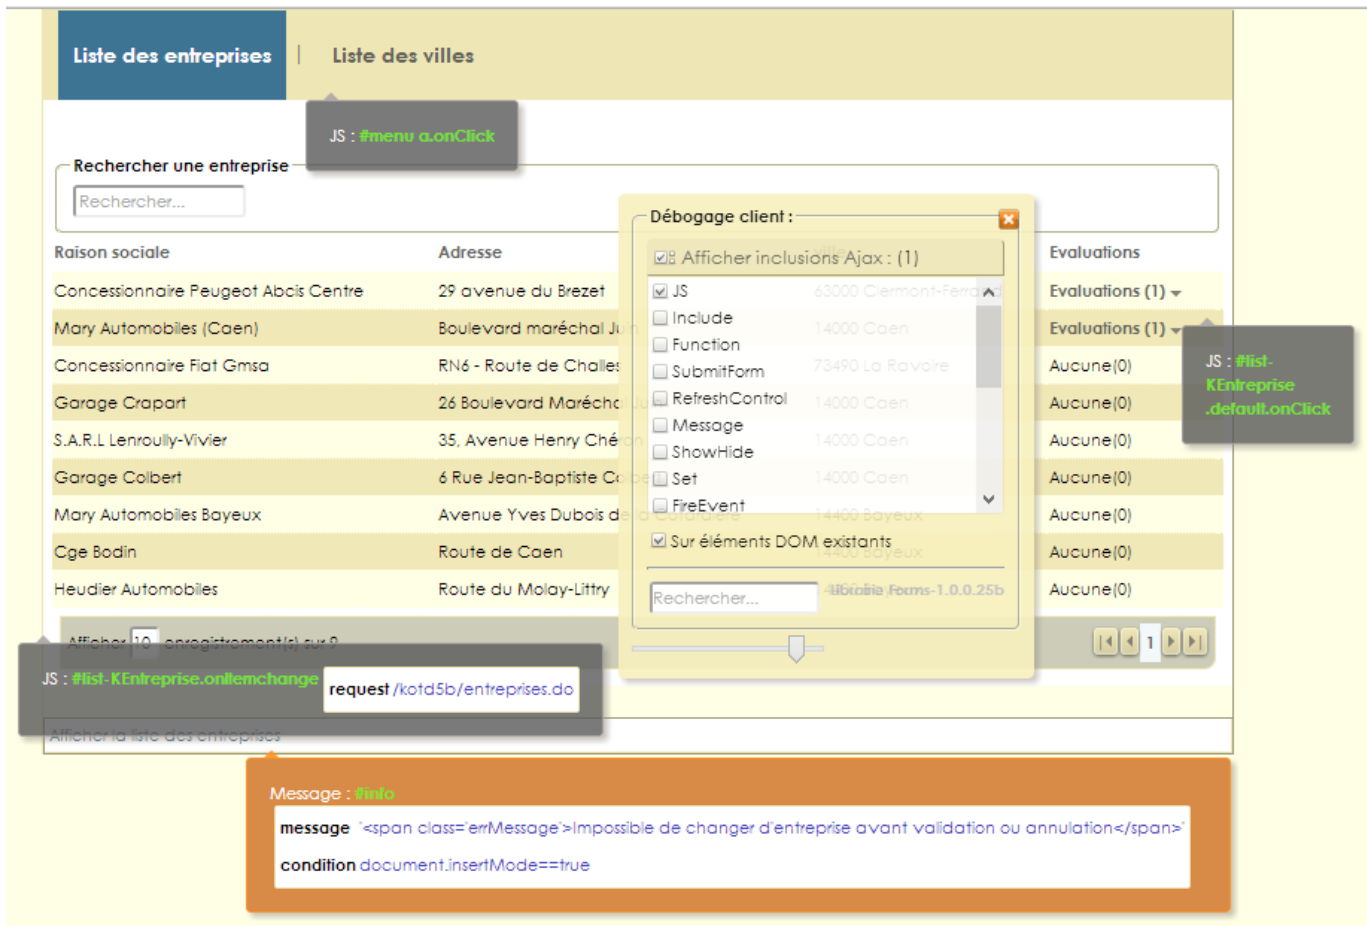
Liste des entreprises | Liste des villes

JS : #menu a.onClick

Rechercher une entreprise

Rechercher...

| Raison sociale | Adresse | Evaluations |
|---|---|---|
| Concessionnaire Peugeot Abcis Centre | 29 avenue du Brezet | Evaluations (1) |
| Mary Automobiles (Caen) | Boulevard maréchal Ju | Evaluations (1) |
| Concessionnaire Fiat Gmsa | RN6 - Route de Challes | Aucune(0) |
| Garage Crapart | 26 Boulevard Maréchc | Aucune(0) |
| S.A.R.L Lenroully-Vivier | 35, Avenue Henry Ché | Aucune(0) |
| Garage Colbert | 6 Rue Jean-Baptiste Co | Aucune(0) |
| Mary Automobiles Bayeux | Avenue Yves Dubois d | Aucune(0) |
| Cge Bodin | Route de Caen | Aucune(0) |
| Heudier Automobiles | Route du Molay-Littry | Aucune(0) |

Débogage client :

Afficher inclusions Ajax : (1)

JS
Include
Function
SubmitForm
RefreshControl
Message
ShowHide
Set
FireEvent

Sur éléments DOM existants

Rechercher...

Librairie Forms-1.0.0.25b

63000 Clermont-Ferrand
14000 Caen
73490 La Ravoire
14000 Caen
14000 Caen
14000 Caen
14400 Bayeux
14400 Bayeux

JS : #list-KEntreprise.default.onClick

Afficher 10 enregistrement(s) sur 9

1

JS : #list-KEntreprise.onItemchange

request /kotd5b/entreprises.do

Afficher la liste des entreprises

Message : #info

message '<span class='errMessage'>Impossible de changer d'entreprise avant validation ou annulation</span>'

condition document.insertMode==true